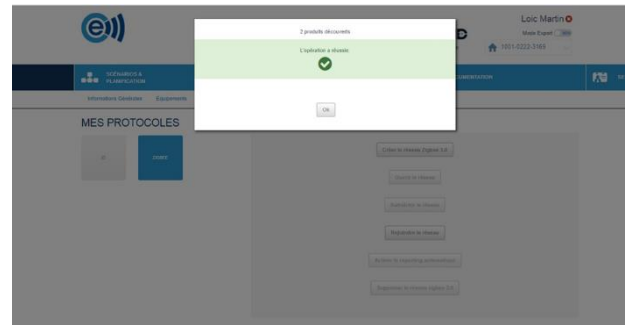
Loic Martin
Mode Expert
1051-5223-3169

2 produits découverts

L'opération a réussi

Ok

SCÉNARIOS & PLANIFICATION

UMENTATION

Informations Générales

Equipements

MES PROTOCOLES

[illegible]

CONFIG

Créer le réseau Zigbee 3.0

Ouvrir le réseau

Actualiser le réseau

Réparation le réseau

Activer le reporting personnalisé

Supprimer le réseau zigbee 3.0